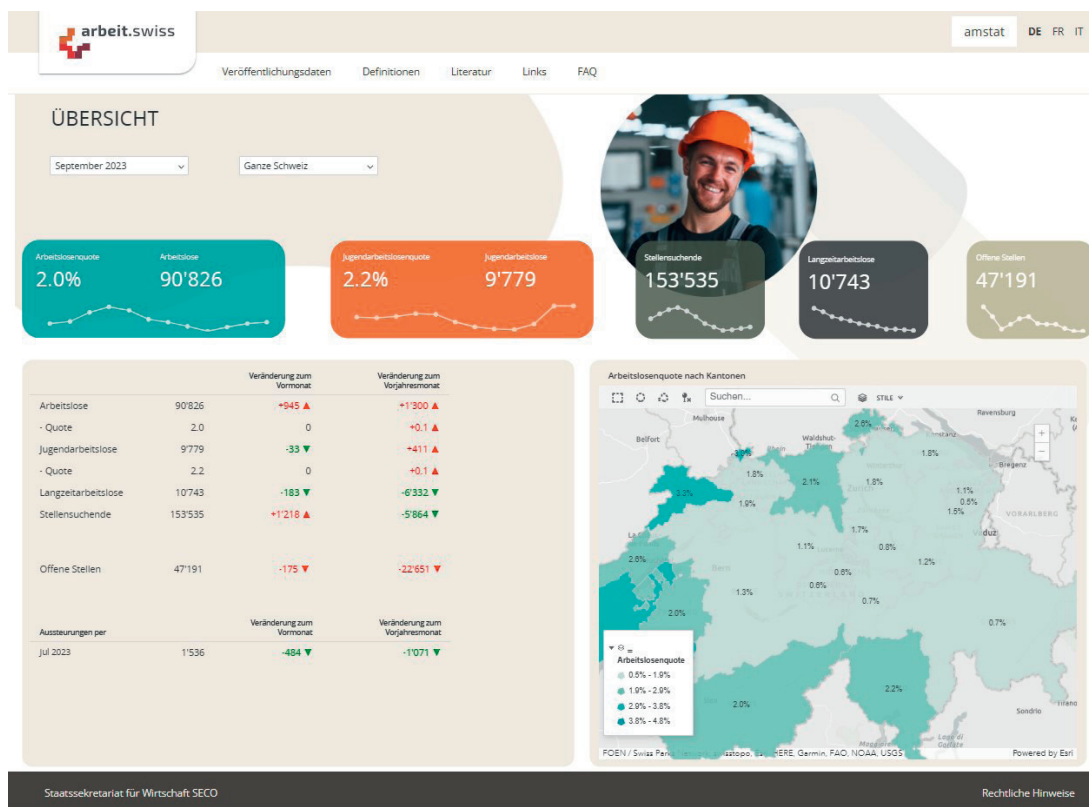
arbeit.swiss

amstat DE FR IT

Veröffentlichungsdaten Definitionen Literatur Links FAQ

ÜBERSICHT

September 2023
Ganze Schweiz

Arbeitslosenquote 2.0%
Arbeitslose 90'826

Jugendarbeitslosenquote 2.2%
Jugendarbeitslose 9'779

Stellensuchende 153'535

Langzeitarbeitslose 10'743

Offene Stellen 47'191

| | | Veränderung zum Vormonat | Veränderung zum Vorjahresmonat |
|---|---|---|---|
| Arbeitslose | 90'826 | +945 ▲ | +1'300 ▲ |
| - Quote | 2.0 | 0 | +0.1 ▲ |
| Jugendarbeitslose | 9'779 | -33 ▼ | +411 ▲ |
| - Quote | 2.2 | 0 | +0.1 ▲ |
| Langzeitarbeitslose | 10'743 | -183 ▼ | -6'332 ▼ |
| Stellensuchende | 153'535 | +1'218 ▲ | -5'864 ▼ |
| Offene Stellen | 47'191 | -175 ▼ | -22'651 ▼ |

| Aussteuerungen per | | Veränderung zum Vormonat | Veränderung zum Vorjahresmonat |
|---|---|---|---|
| Jul 2023 | 1'536 | -484 ▼ | -1'071 ▼ |

Arbeitslosenquote nach Kantonen

Suchen...
STILE

Mulhouse Belfort Waldshut-Tiengen Ravensburg Bregenz Zürich VORARLBERG Vaduz Sondrio

2.6% 3.0% 1.8% 2.1% 1.8% 1.8% 2.3% 1.9% 1.1% 0.8% 1.5% 1.7% 1.1% 0.8% 1.2% 2.6% 0.6% 0.6% 1.3% 0.7% 2.0% 0.7% 2.2% 2.0%

Arbeitslosenquote
0.5% - 1.9%
1.9% - 2.9%
2.9% - 3.8%
3.8% - 4.8%

FOEN / Swiss Parks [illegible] swisstopo, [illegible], HERE, Garmin, FAO, NOAA, USGS
Powered by Esri

Staatssekretariat für Wirtschaft SECO
Rechtliche Hinweise